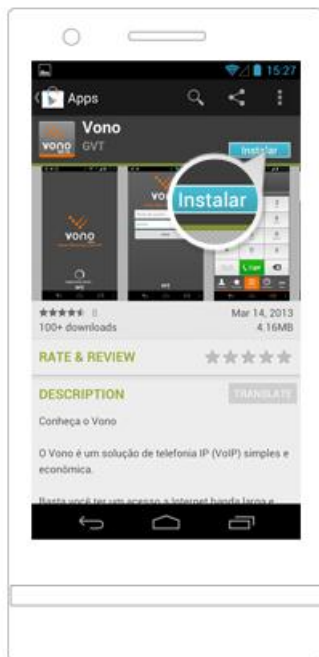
15:27

Apps

Vono
GVT

Instalar

Instalar

vono

vono

0

100+ downloads

Mar 14, 2013
4.16MB

RATE & REVIEW

DESCRIPTION

TRANSLATE

Conheça o Vono

O Vono é um solução de telefonia IP (VoIP) simples e econômica.

Basta você ter um acesso a Internet banda larga e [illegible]